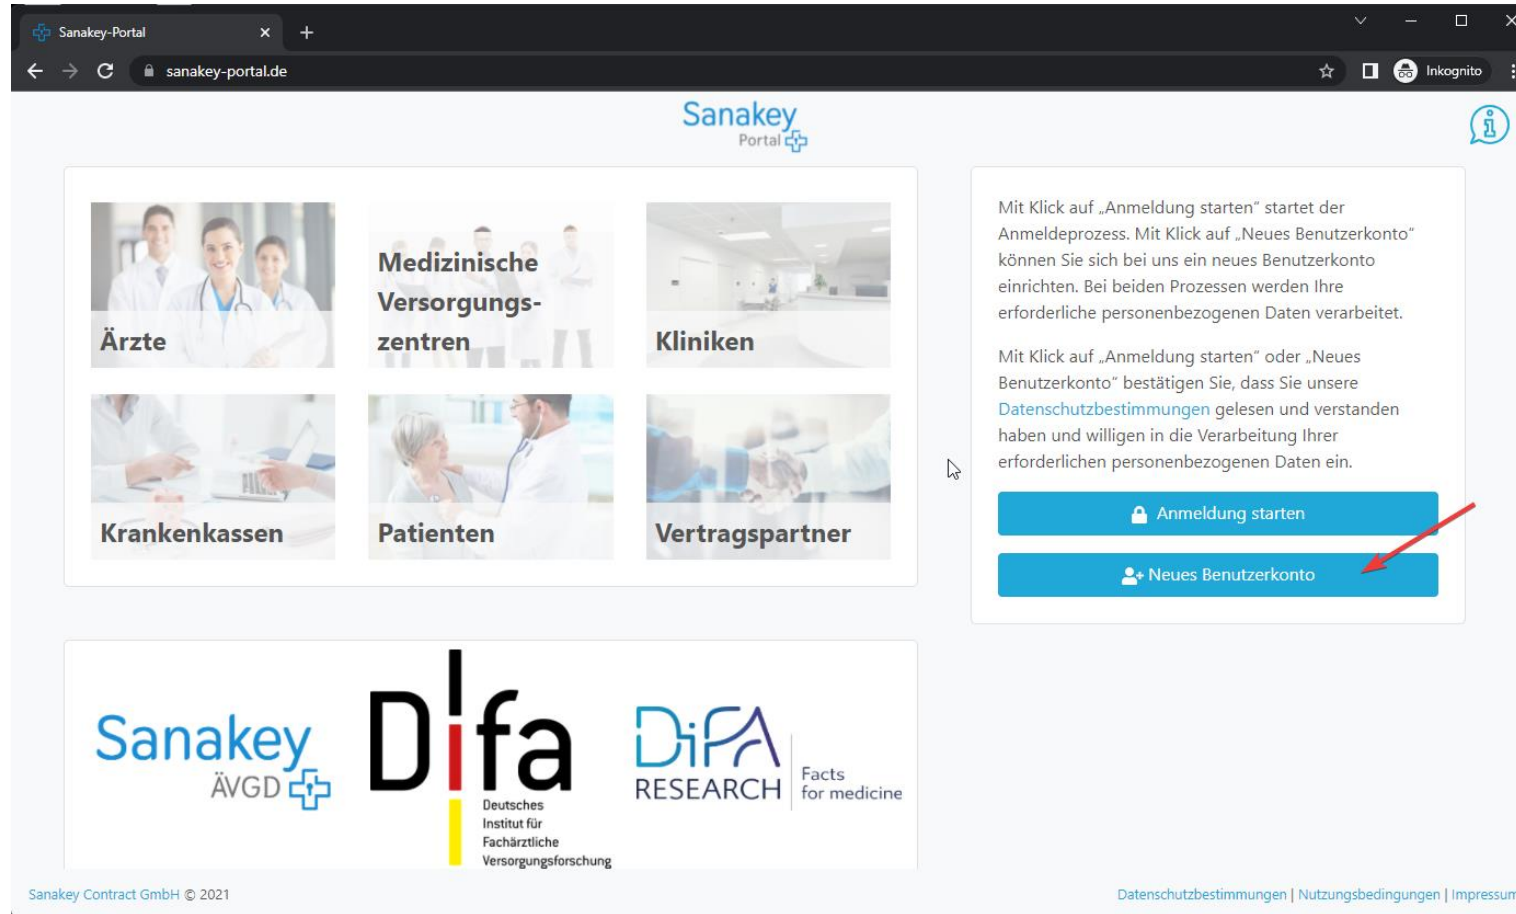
Sanakey-Portal

sanakey-portal.de

Inkognito

Sanakey Portal

Ärzte

Medizinische Versorgungszentren

Kliniken

Krankenkassen

Patienten

Vertragspartner

Mit Klick auf „Anmeldung starten" startet der Anmeldeprozess. Mit Klick auf „Neues Benutzerkonto" können Sie sich bei uns ein neues Benutzerkonto einrichten. Bei beiden Prozessen werden Ihre erforderliche personenbezogenen Daten verarbeitet.

Mit Klick auf „Anmeldung starten" oder „Neues Benutzerkonto" bestätigen Sie, dass Sie unsere Datenschutzbestimmungen gelesen und verstanden haben und willigen in die Verarbeitung Ihrer erforderlichen personenbezogenen Daten ein.

Anmeldung starten

Neues Benutzerkonto

Sanakey ÄVGD

Difa Deutsches Institut für Fachärztliche Versorgungsforschung

DiFA RESEARCH Facts for medicine

Sanakey Contract GmbH © 2021

Datenschutzbestimmungen | Nutzungsbedingungen | Impressu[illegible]